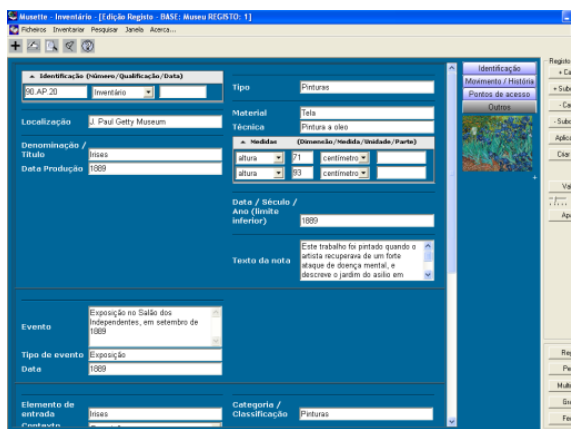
Musette - Inventário - [Edição Registo - BASE: Museu REGISTO: 1]
Ficheiros Inventariar Pesquisar Janela Acerca...

Identificação (Número/Qualificação/Data)
90.AP.20 Inventário

Tipo Pinturas

Material Tela
Técnica Pintura a oleo

Localização J. Paul Getty Museum

Medidas (Dimensão/Medida/Unidade/Parte)
altura 71 centímetro
altura 93 centímetro

Denominação / Título Irises
Data Produção 1889

Data / Século / Ano (limite inferior) 1889

Texto da nota Este trabalho foi pintado quando o artista recuperava de um forte ataque de doença mental, e descreve o jardim do asilo em

Evento Exposição no Salão dos Independentes, em setembro de 1889
Tipo de evento Exposição
Data 1889

Elemento de entrada Irises
Categoria / Classificação Pinturas
Contexto

Identificação
Movimento / História
Pontos de acesso
Outros

Registo
+ Ca
+ Sub
- Ca
- Sub
Aplica
Clar
Va
Apl
Re
Pe
Mult
Gr
Fe